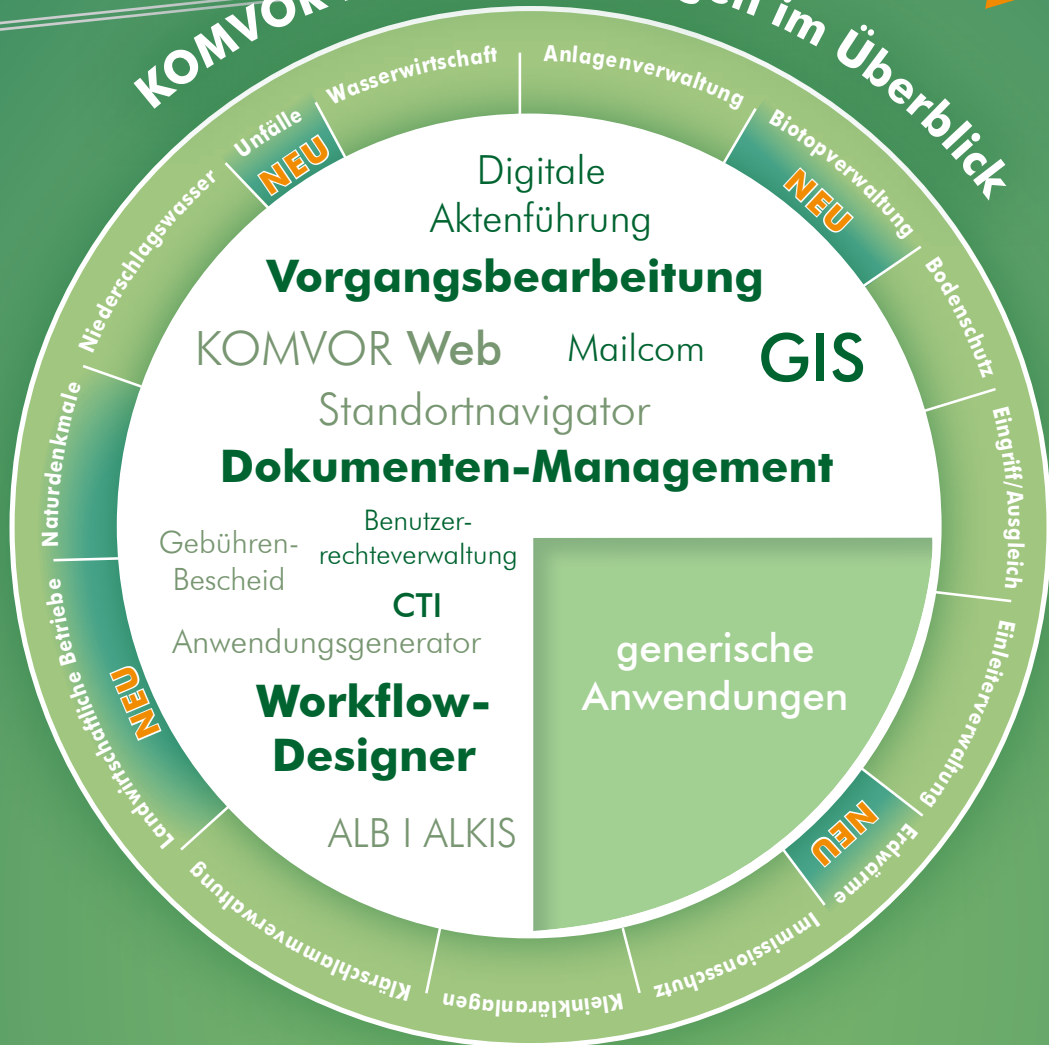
KOMVOR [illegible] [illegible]gen im Überblick

Wasserwirtschaft
Anlagenverwaltung
Biotopverwaltung
NEU
Bodenschutz
Eingriff/Ausgleich
Einleiterverwaltung
Erdwärme
NEU
Immissionsschutz
Kleinkläranlagen
Klärschlammverwaltung
Landwirtschaftliche Betriebe
NEU
Naturdenkmale
Niederschlagswasser
Unfälle
NEU

Digitale Aktenführung
Vorgangsbearbeitung
KOMVOR Web
Mailcom
GIS
Standortnavigator
Dokumenten-Management
Gebühren-Bescheid
Benutzerrechteverwaltung
CTI
Anwendungsgenerator
Workflow-Designer
ALB I ALKIS
generische Anwendungen